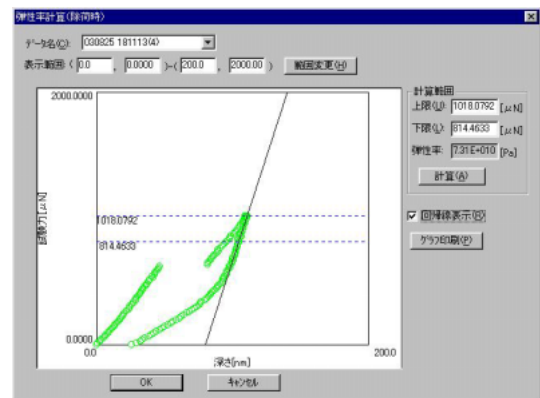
弾性率計算(除荷時)

ﾃﾞｰﾀ名(C): 030825 181113(4)

表示範囲 ( 0.0 , 0.0000 )-( 200.0 , 2000.00 ) 範囲変更(H)

2000.0000

試験力[μN]

1018.0792

814.4633

0.0000

0.0

深さ[nm]

200.0

計算範囲

上限(U): 1018.0792 [μN]

下限(L): 814.4633 [μN]

弾性率 7.31E+010 [Pa]

計算(A)

回帰線表示(R)

ｸﾞﾗﾌ印刷(P)

OK

ｷｬﾝｾﾙ